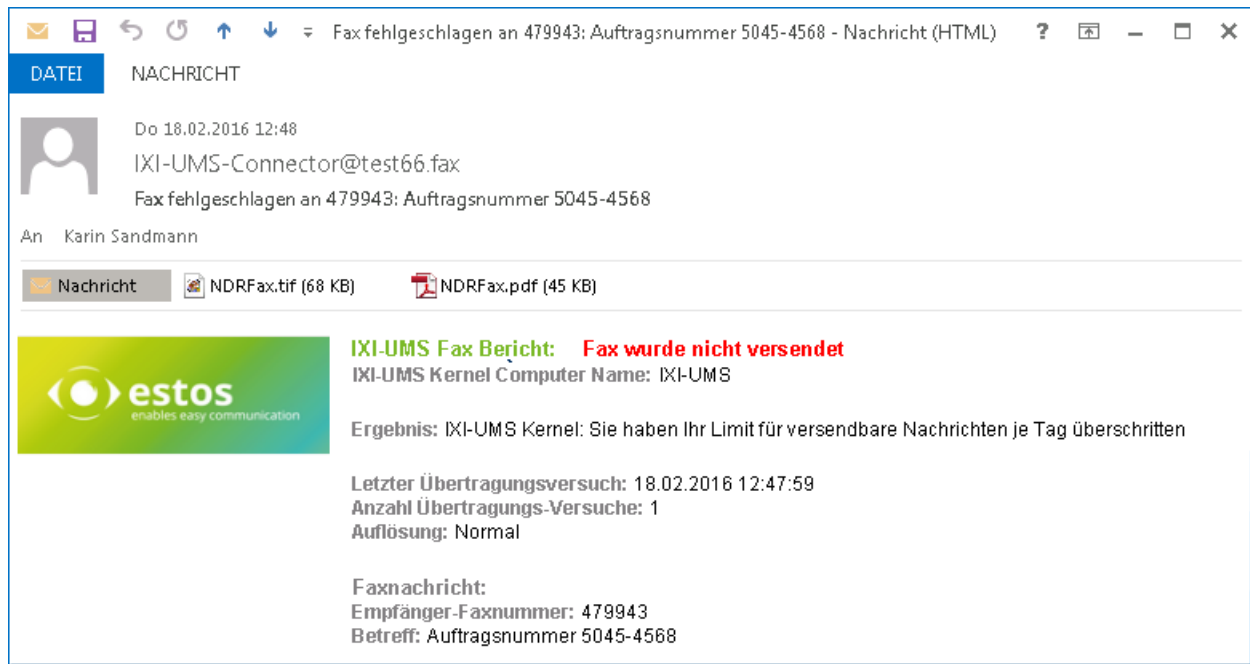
Fax fehlgeschlagen an 479943: Auftragsnummer 5045-4568 - Nachricht (HTML)

?

DATEI NACHRICHT

Do 18.02.2016 12:48

IXI-UMS-Connector@test66.fax

Fax fehlgeschlagen an 479943: Auftragsnummer 5045-4568

An Karin Sandmann

Nachricht NDRFax.tif (68 KB) NDRFax.pdf (45 KB)

estos
enables easy communication

IXI-UMS Fax Bericht: Fax wurde nicht versendet
IXI-UMS Kernel Computer Name: IXI-UMS

Ergebnis: IXI-UMS Kernel: Sie haben Ihr Limit für versendbare Nachrichten je Tag überschritten

Letzter Übertragungsversuch: 18.02.2016 12:47:59
Anzahl Übertragungs-Versuche: 1
Auflösung: Normal

Faxnachricht:
Empfänger-Faxnummer: 479943
Betreff: Auftragsnummer 5045-4568